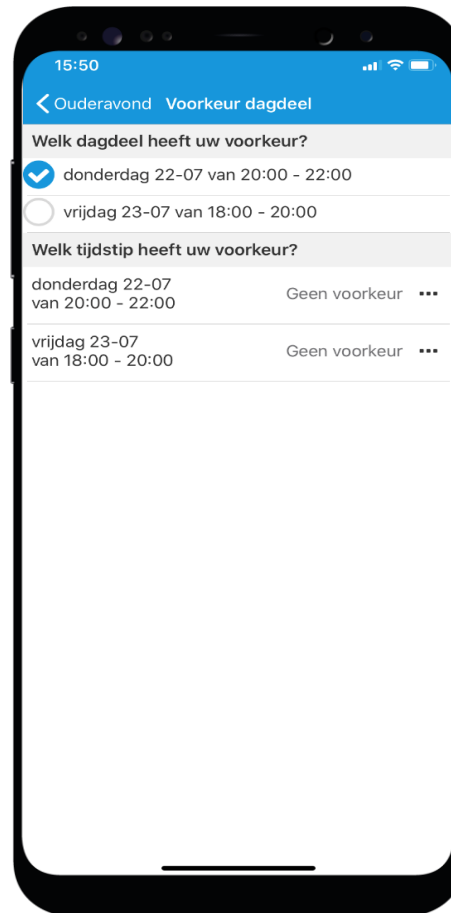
15:50

Ouderavond Voorkeur dagdeel

Welk dagdeel heeft uw voorkeur?

donderdag 22-07 van 20:00 - 22:00

vrijdag 23-07 van 18:00 - 20:00

Welk tijdstip heeft uw voorkeur?

donderdag 22-07
van 20:00 - 22:00
Geen voorkeur •••

vrijdag 23-07
van 18:00 - 20:00
Geen voorkeur •••